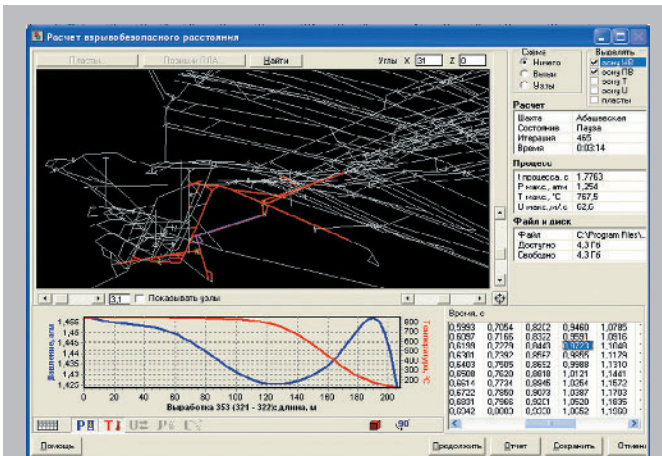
Расчет взрывобезопасного расстояния

Пласты... Позиции ПЛА... Найти Углы X 31 Z 0

Связи
Ничего
Ветви
Узлы

Выделять
ссчу ВВ
ссчу ПВ
ссчу Т
ссчу U
пласты

Расчет

| Шахта | Абашевская |
|---|---|
| Состояние | Пауза |
| Итерация | 465 |
| Время | 0:03:14 |

Процесс

| t процесса, с | 1,7763 |
|---|---|
| Р макс, атм | 1,254 |
| Т макс, °C | 757,5 |
| U макс, м/с | 62,0 |

Файл и диск

| Файл | C:\Program Files\... |
|---|---|
| Доступно | 4,3 Гб |
| Свободно | 4,3 Гб |

3,1 Показывать узлы

Время, с

| 0,5993 | 0,7054 | 0,8212 | 0,9460 | 1,0785 |
|---|---|---|---|---|
| 0,6097 | 0,7165 | 0,8332 | 0,9591 | 1,0916 |
| 0,6199 | 0,7279 | 0,8443 | 0,9723 | 1,1048 |
| 0,6301 | 0,7392 | 0,8557 | 0,9855 | 1,1179 |
| 0,6403 | 0,7505 | 0,8652 | 0,9988 | 1,1310 |
| 0,6508 | 0,7620 | 0,8818 | 1,0121 | 1,1441 |
| 0,6614 | 0,7734 | 0,8945 | 1,0254 | 1,1572 |
| 0,6722 | 0,7850 | 0,9073 | 1,0387 | 1,1703 |
| 0,6831 | 0,7966 | 0,9201 | 1,0520 | 1,1835 |
| 0,6942 | 0,8063 | 0,9330 | 1,0652 | 1,1960 |

Давление, атм
1,455 1,45 1,445 1,44 1,435 1,43 1,425
Температура, °C
800 700 600 500 400 300 200
0 20 40 60 80 100 120 140 160 180 200
Выработка 353 (321 - 322)с,длина, м

90°

Помощь Продолжить Отчет Сохранить Отмена